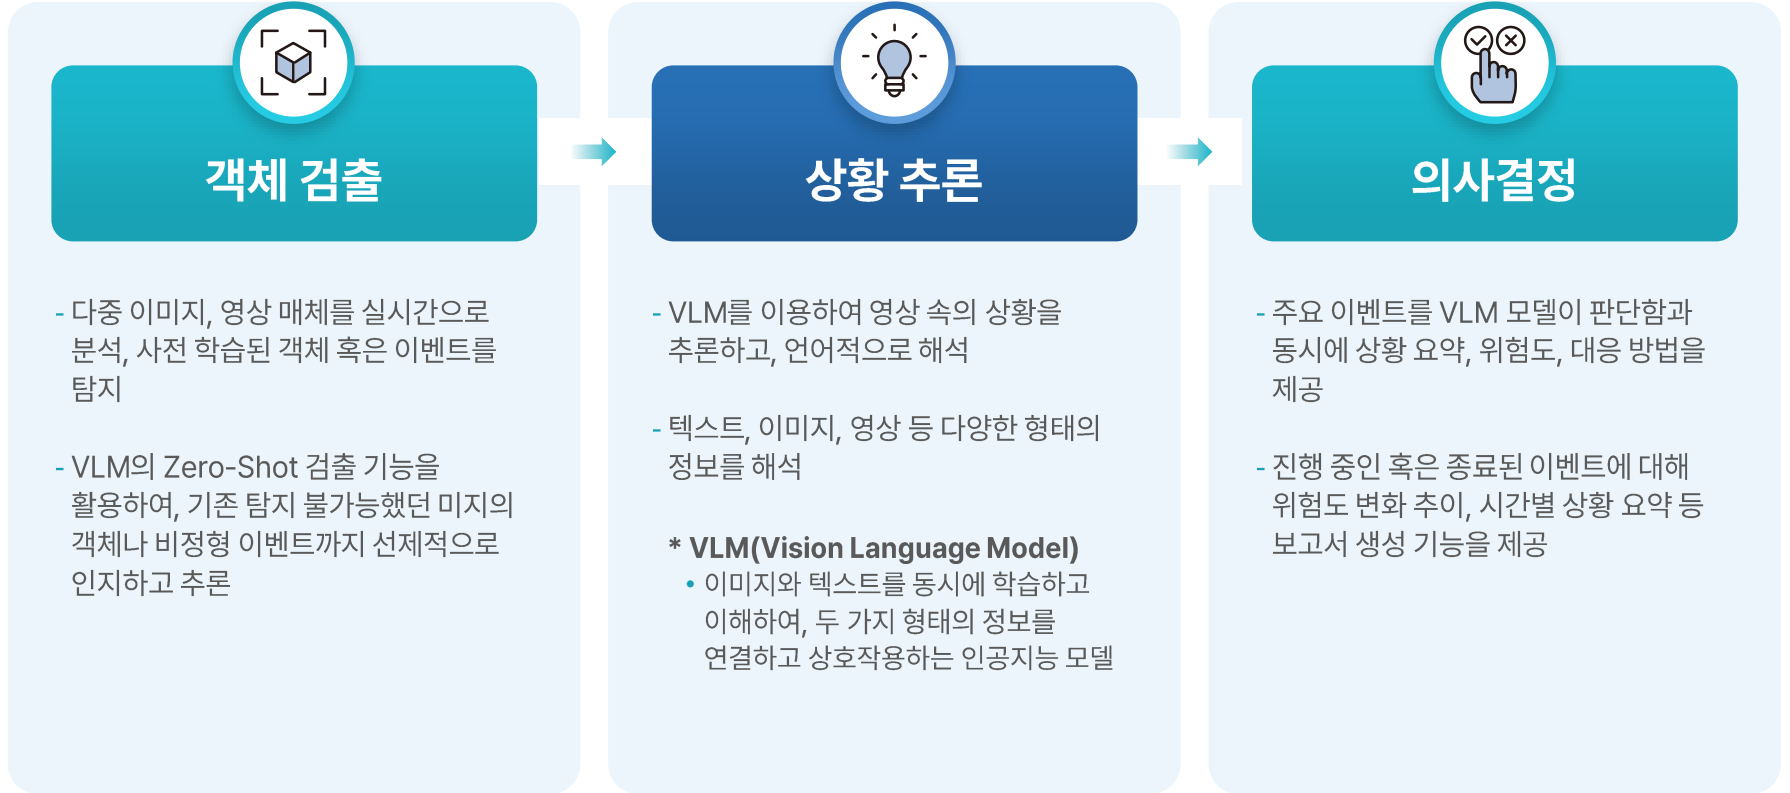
객체 검출

- 다중 이미지, 영상 매체를 실시간으로 분석, 사전 학습된 객체 혹은 이벤트를 탐지

- VLM의 Zero-Shot 검출 기능을 활용하여, 기존 탐지 불가능했던 미지의 객체나 비정형 이벤트까지 선제적으로 인지하고 추론

상황 추론

- VLM를 이용하여 영상 속의 상황을 추론하고, 언어적으로 해석

- 텍스트, 이미지, 영상 등 다양한 형태의 정보를 해석

* VLM(Vision Language Model)
• 이미지와 텍스트를 동시에 학습하고 이해하여, 두 가지 형태의 정보를 연결하고 상호작용하는 인공지능 모델

의사결정

- 주요 이벤트를 VLM 모델이 판단함과 동시에 상황 요약, 위험도, 대응 방법을 제공

- 진행 중인 혹은 종료된 이벤트에 대해 위험도 변화 추이, 시간별 상황 요약 등 보고서 생성 기능을 제공